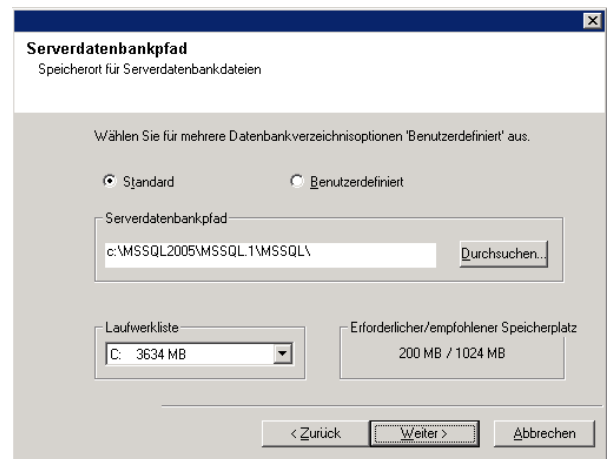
Serverdatenbankpfad
Speicherort für Serverdatenbankdateien

Wählen Sie für mehrere Datenbankverzeichnisoptionen 'Benutzerdefiniert' aus.

Standard

Benutzerdefiniert

Serverdatenbankpfad

c:\MSSQL2005\MSSQL.1\MSSQL\

Durchsuchen...

Laufwerkliste

C: 3634 MB

Erforderlicher/empfohlener Speicherplatz

200 MB / 1024 MB

< Zurück

Weiter >

Abbrechen